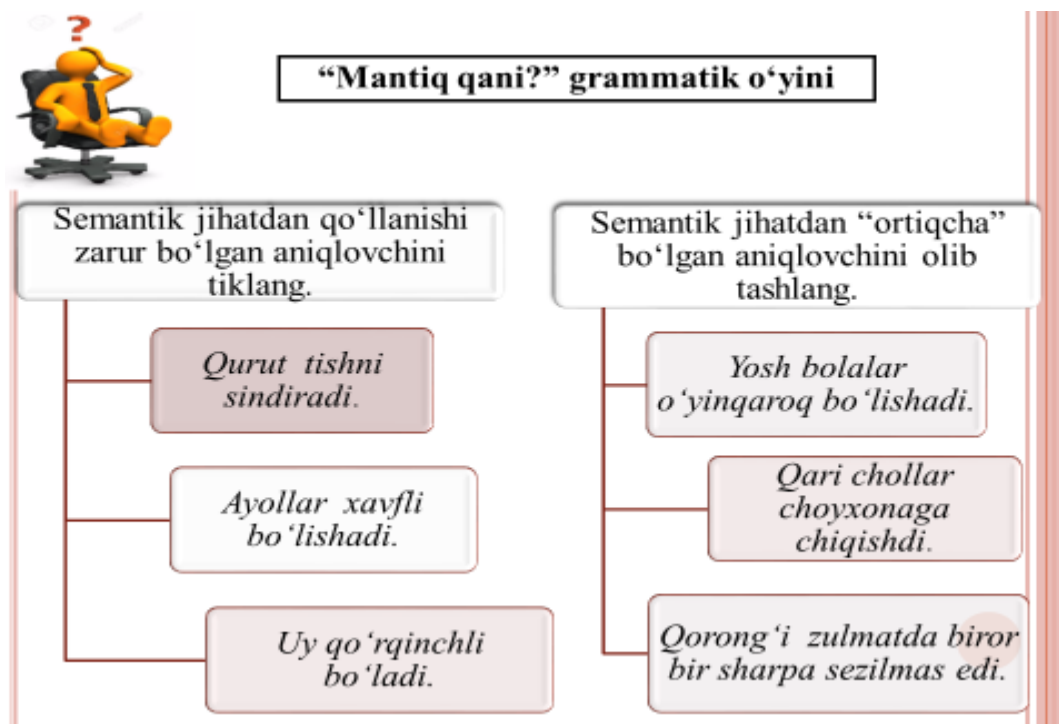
“Mantiq qani?” grammatik o‘yini

Semantik jihatdan qo‘llanishi zarur bo‘lgan aniqlovchini tiklang.

Qurut tishni sindiradi.

Ayollar xavfli bo‘lishadi.

Uy qo‘rqinchli bo‘ladi.

Semantik jihatdan “ortiqcha” bo‘lgan aniqlovchini olib tashlang.

Yosh bolalar o‘yinqaroq bo‘lishadi.

Qari chollar choyxonaga chiqishdi.

Qorong‘i zulmatda biror bir sharpa sezilmas edi.